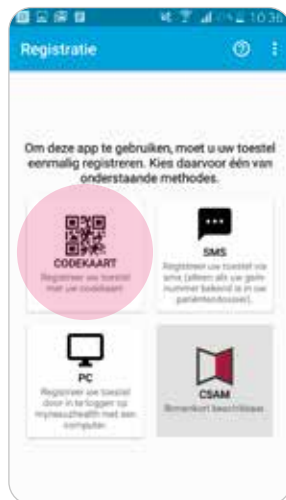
10:36

Registratie

Om deze app te gebruiken, moet u uw toestel eenmalig registreren. Kies daarvoor één van onderstaande methodes.

CODEKAART
Registreer uw toestel met uw codekaart

SMS
Registreer uw toestel via sms (alleen als uw gsm-nummer bekend is in uw patiëntendossier).

PC
Registreer uw toestel door in te loggen op mynexuzhealth met een computer.

CSAM
Binnenkort beschikbaar